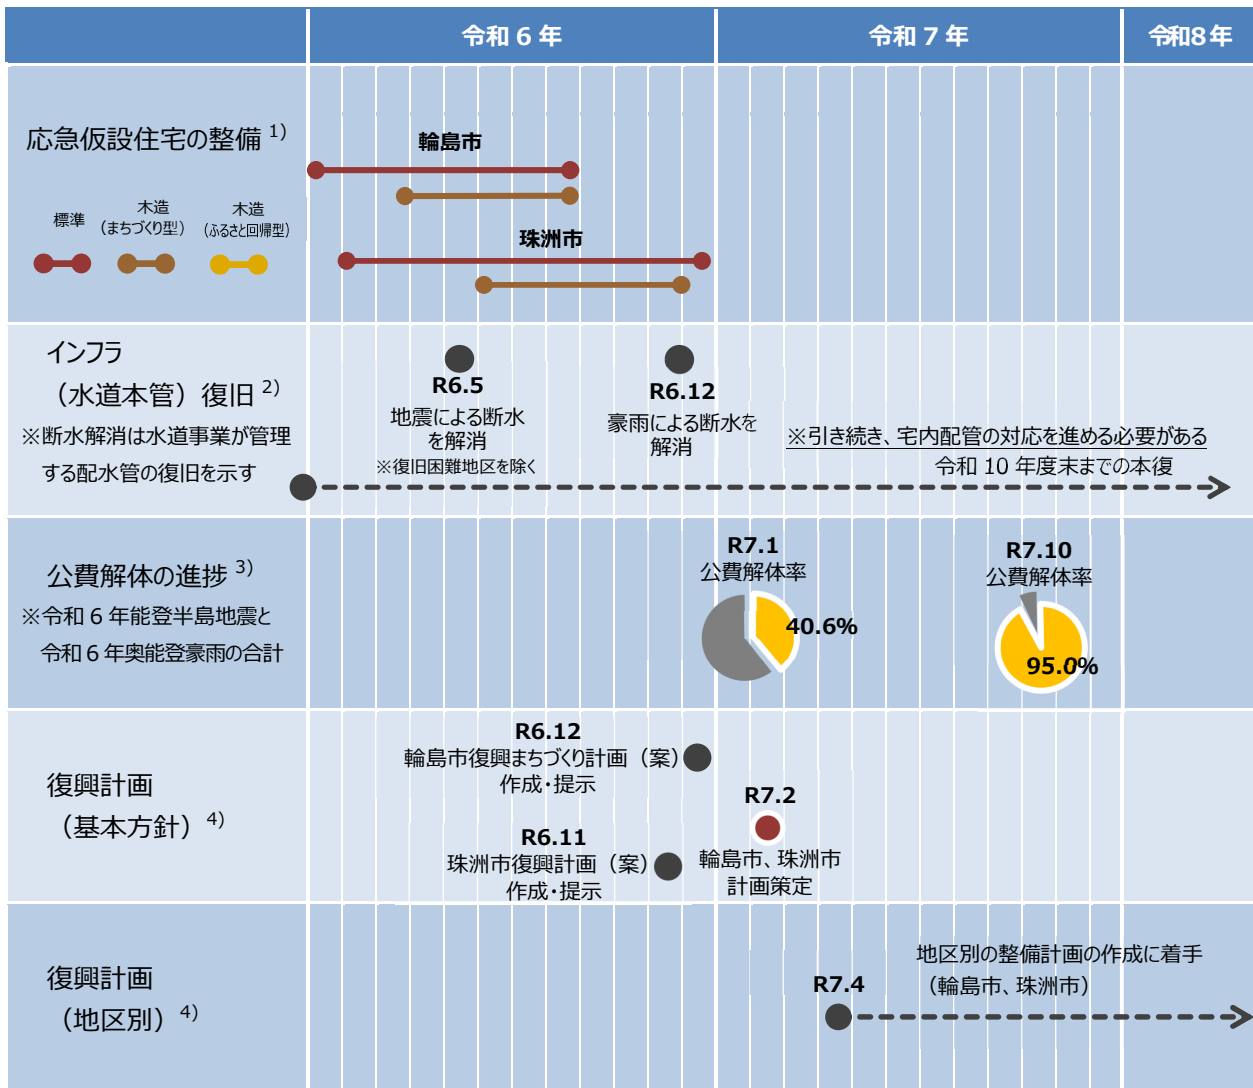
| | 令和６年 | 令和７年 | 令和8年 |
|---|---|---|---|

応急仮設住宅の整備 $^{1)}$

標準　木造（まちづくり型）　木造（ふるさと回帰型）

輪島市

珠洲市

インフラ
（水道本管）復旧 $^{2)}$
※断水解消は水道事業が管理する配水管の復旧を示す

R6.5
地震による断水を解消
※復旧困難地区を除く

R6.12
豪雨による断水を解消

※引き続き、宅内配管の対応を進める必要がある
令和 10 年度末までの本復

公費解体の進捗 $^{3)}$
※令和６年能登半島地震と令和６年奥能登豪雨の合計

R7.1
公費解体率
40.6%

R7.10
公費解体率
95.0%

復興計画
（基本方針） $^{4)}$

R6.12
輪島市復興まちづくり計画（案）作成・提示

R6.11
珠洲市復興計画（案）作成・提示

R7.2
輪島市、珠洲市計画策定

復興計画
（地区別） $^{4)}$

R7.4

地区別の整備計画の作成に着手
（輪島市、珠洲市）